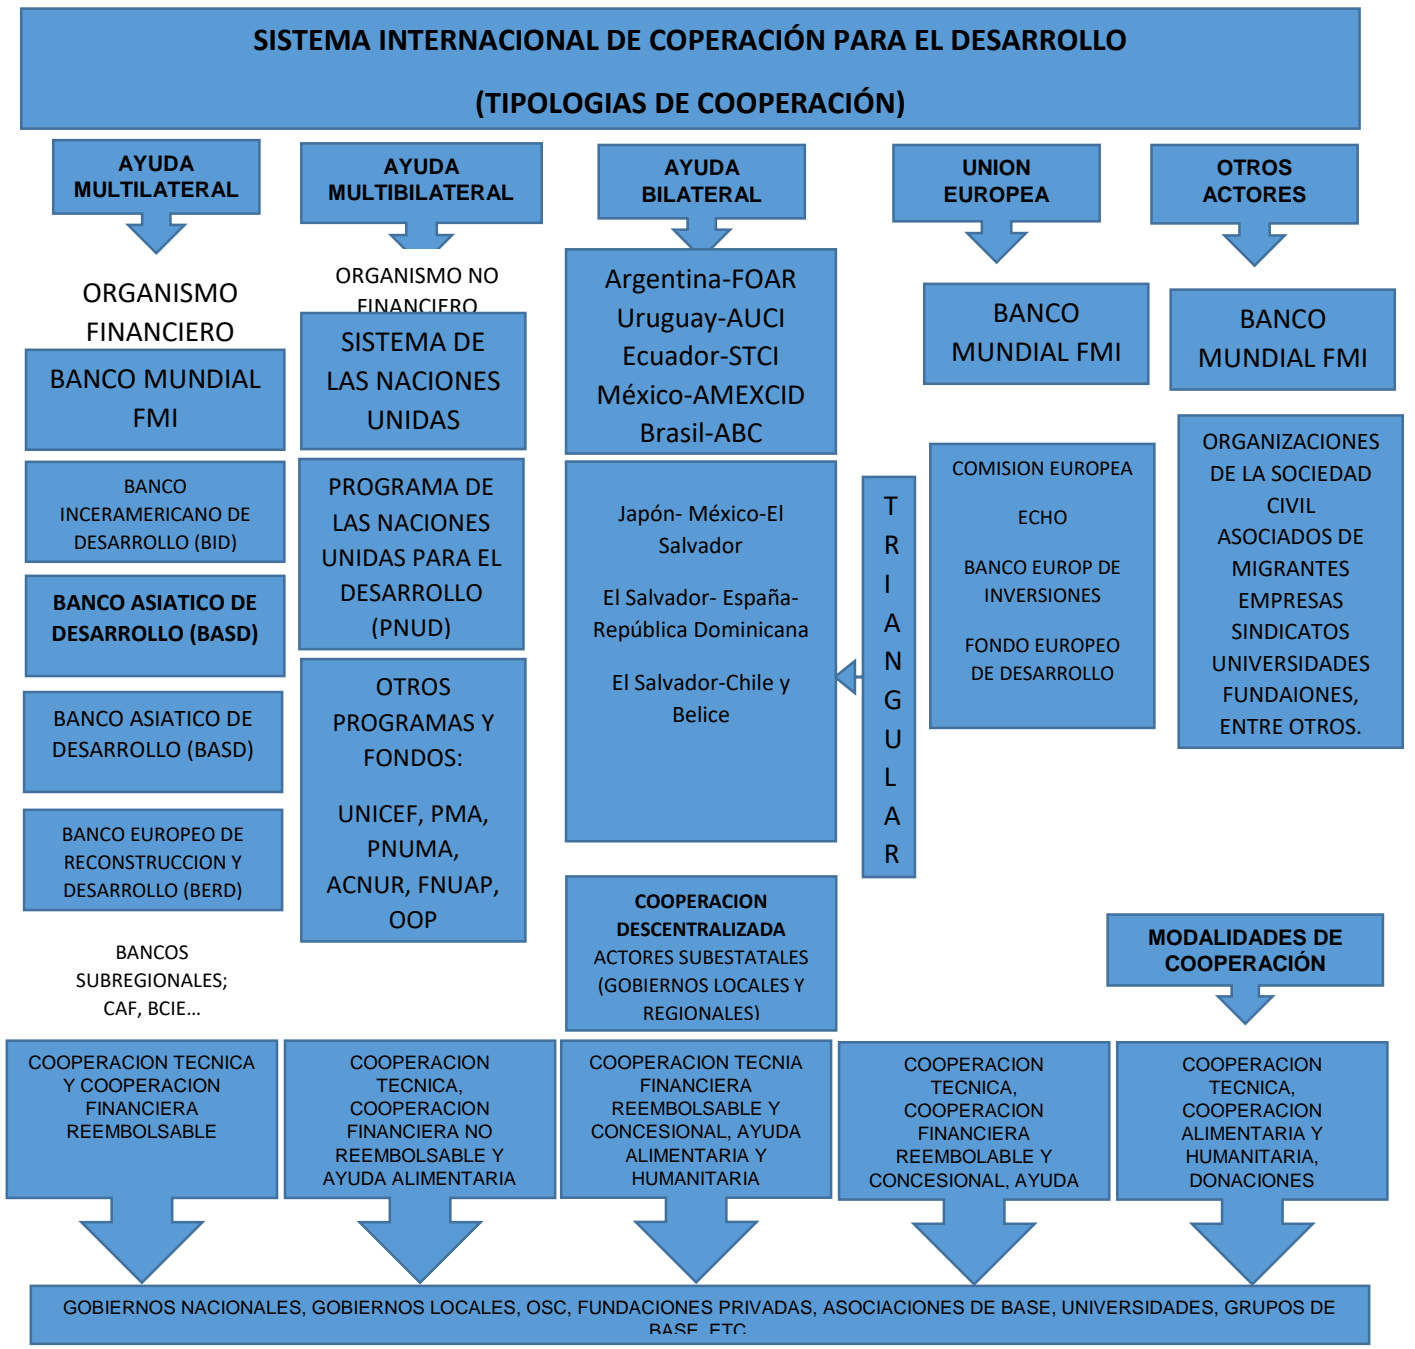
SISTEMA INTERNACIONAL DE COPERACIÓN PARA EL DESARROLLO

(TIPOLOGIAS DE COOPERACIÓN)

AYUDA MULTILATERAL

ORGANISMO FINANCIERO

BANCO MUNDIAL FMI

BANCO INCERAMERICANO DE DESARROLLO (BID)

BANCO ASIATICO DE DESARROLLO (BASD)

BANCO ASIATICO DE DESARROLLO (BASD)

BANCO EUROPEO DE RECONSTRUCCION Y DESARROLLO (BERD)

BANCOS SUBREGIONALES; CAF, BCIE...

AYUDA MULTIBILATERAL

ORGANISMO NO FINANCIERO

SISTEMA DE LAS NACIONES UNIDAS

PROGRAMA DE LAS NACIONES UNIDAS PARA EL DESARROLLO (PNUD)

OTROS PROGRAMAS Y FONDOS:

UNICEF, PMA, PNUMA, ACNUR, FNUAP, OOP

AYUDA BILATERAL

Argentina-FOAR
Uruguay-AUCI
Ecuador-STCI
México-AMEXCID
Brasil-ABC

Japón- México-El Salvador

El Salvador- España- República Dominicana

El Salvador-Chile y Belice

TRIANGULAR

COOPERACION DESCENTRALIZADA
ACTORES SUBESTATALES (GOBIERNOS LOCALES Y REGIONALES)

UNION EUROPEA

BANCO MUNDIAL FMI

COMISION EUROPEA

ECHO

BANCO EUROP DE INVERSIONES

FONDO EUROPEO DE DESARROLLO

OTROS ACTORES

BANCO MUNDIAL FMI

ORGANIZACIONES DE LA SOCIEDAD CIVIL
ASOCIADOS DE MIGRANTES
EMPRESAS
SINDICATOS
UNIVERSIDADES
FUNDAIONES, ENTRE OTROS.

MODALIDADES DE COOPERACIÓN

COOPERACION TECNICA Y COOPERACION FINANCIERA REEMBOLSABLE

COOPERACION TECNICA, COOPERACION FINANCIERA NO REEMBOLSABLE Y AYUDA ALIMENTARIA

COOPERACION TECNIA FINANCIERA REEMBOLSABLE Y CONCESIONAL, AYUDA ALIMENTARIA Y HUMANITARIA

COOPERACION TECNICA, COOPERACION FINANCIERA REEMBOLSABLE Y CONCESIONAL, AYUDA

COOPERACION TECNICA, COOPERACION ALIMENTARIA Y HUMANITARIA, DONACIONES

GOBIERNOS NACIONALES, GOBIERNOS LOCALES, OSC, FUNDACIONES PRIVADAS, ASOCIACIONES DE BASE, UNIVERSIDADES, GRUPOS DE BASE, ETC.